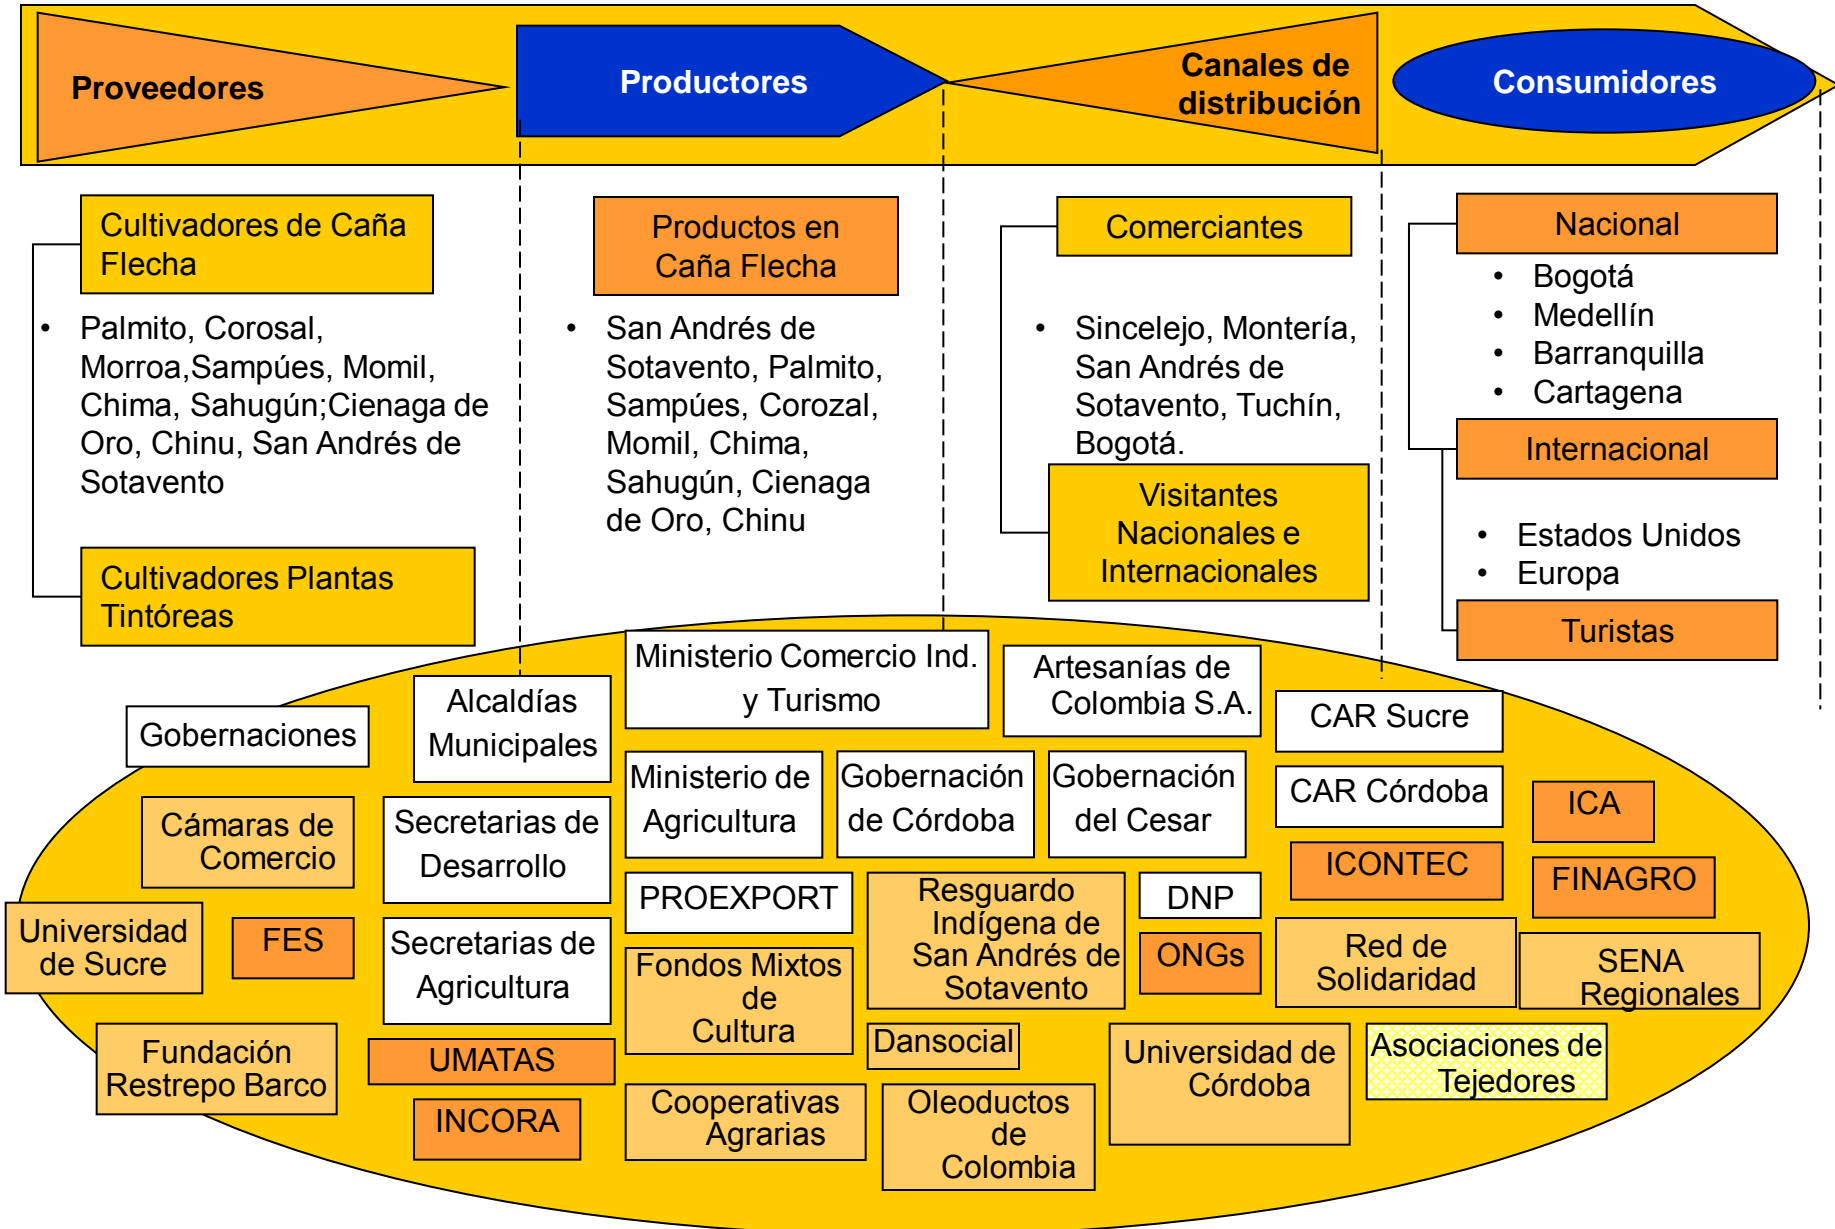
Proveedores

Productores

Canales de distribución

Consumidores

Cultivadores de Caña Flecha

- Palmito, Corosal, Morroa,Sampúes, Momil, Chima, Sahugún;Cienaga de Oro, Chinu, San Andrés de Sotavento

Cultivadores Plantas Tintóreas

Productos en Caña Flecha

- San Andrés de Sotavento, Palmito, Sampúes, Corozal, Momil, Chima, Sahugún, Cienaga de Oro, Chinu

Comerciantes

- Sincelejo, Montería, San Andrés de Sotavento, Tuchín, Bogotá.

Visitantes Nacionales e Internacionales

Nacional

- Bogotá
- Medellín
- Barranquilla
- Cartagena

Internacional

- Estados Unidos
- Europa

Turistas

Gobernaciones

Alcaldías Municipales

Ministerio Comercio Ind. y Turismo

Artesanías de Colombia S.A.

CAR Sucre

Cámaras de Comercio

Secretarias de Desarrollo

Ministerio de Agricultura

Gobernación de Córdoba

Gobernación del Cesar

CAR Córdoba

ICA

Universidad de Sucre

FES

Secretarias de Agricultura

PROEXPORT

Resguardo Indígena de San Andrés de Sotavento

DNP

ICONTEC

FINAGRO

Fondos Mixtos de Cultura

ONGs

Red de Solidaridad

SENA Regionales

Fundación Restrepo Barco

UMATAS

Dansocial

Universidad de Córdoba

Asociaciones de Tejedores

INCORA

Cooperativas Agrarias

Oleoductos de Colombia